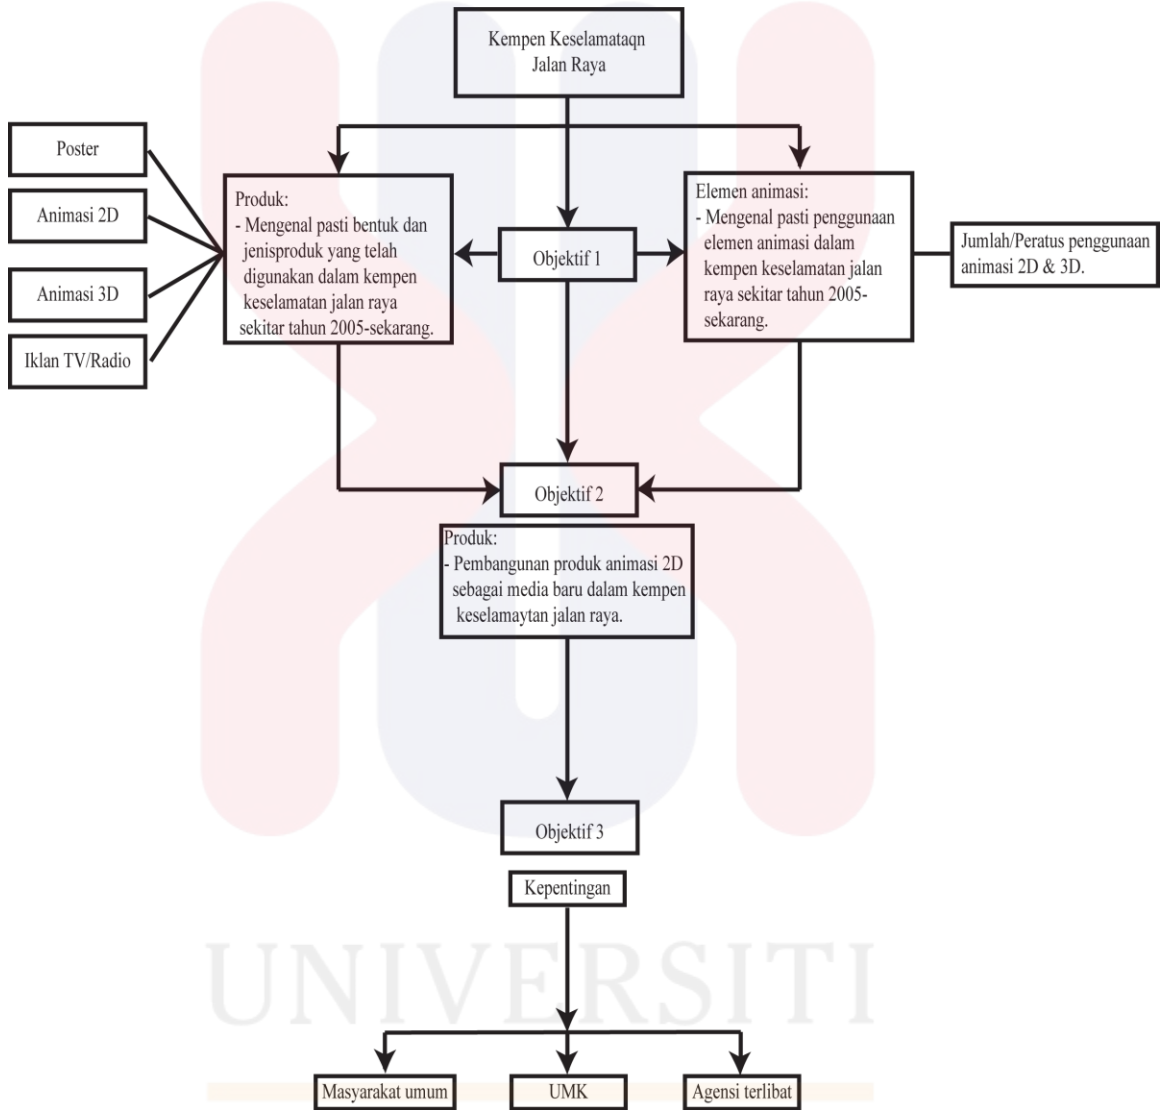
Kempen Keselamataqn Jalan Raya

Poster

Animasi 2D

Animasi 3D

Iklan TV/Radio

Produk:
- Mengenal pasti bentuk dan jenisproduk yang telah digunakan dalam kempen keselamatan jalan raya sekitar tahun 2005-sekarang.

Objektif 1

Elemen animasi:
- Mengenal pasti penggunaan elemen animasi dalam kempen keselamatan jalan raya sekitar tahun 2005-sekarang.

Jumlah/Peratus penggunaan animasi 2D & 3D.

Objektif 2

Produk:
- Pembangunan produk animasi 2D sebagai media baru dalam kempen keselamaytan jalan raya.

Objektif 3

Kepentingan

Masyarakat umum

UMK

Agensi terlibat

UNIVERSITI